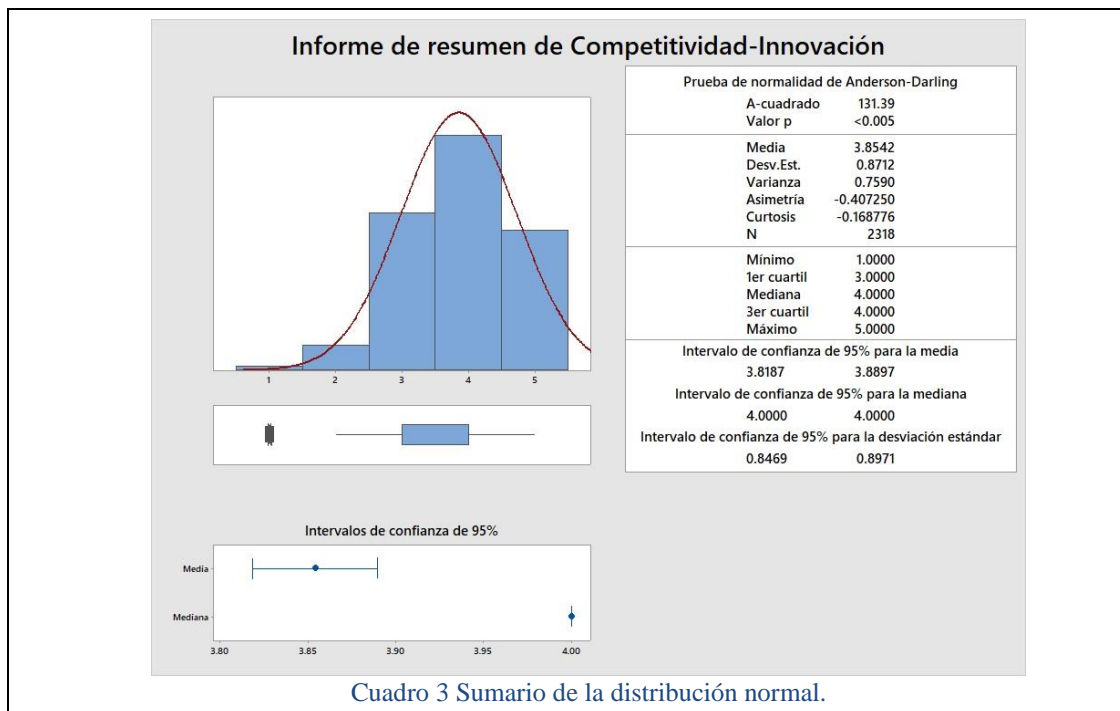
Informe de resumen de Competitividad-Innovación

1 2 3 4 5

Intervalos de confianza de 95%

Media

Mediana

3.80 3.85 3.90 3.95 4.00

Prueba de normalidad de Anderson-Darling
A-cuadrado 131.39
Valor p <0.005

Media 3.8542
Desv.Est. 0.8712
Varianza 0.7590
Asimetría -0.407250
Curtosis -0.168776
N 2318

Mínimo 1.0000
1er cuartil 3.0000
Mediana 4.0000
3er cuartil 4.0000
Máximo 5.0000

Intervalo de confianza de 95% para la media
3.8187 3.8897
Intervalo de confianza de 95% para la mediana
4.0000 4.0000
Intervalo de confianza de 95% para la desviación estándar
0.8469 0.8971

Cuadro 3 Sumario de la distribución normal.